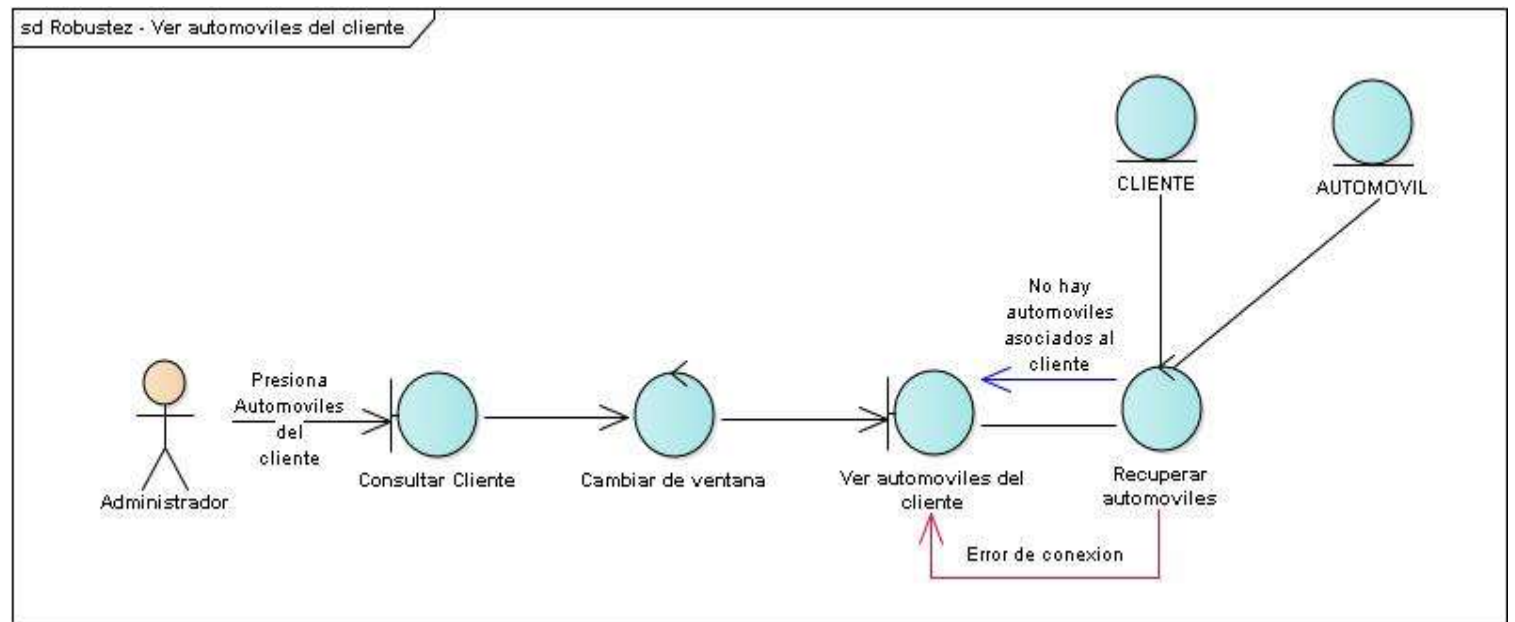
sd Robustez - Ver automoviles del cliente

CLIENTE

AUTOMOVIL

No hay automoviles asociados al cliente

Presiona Automoviles del cliente

Administrador

Consultar Cliente

Cambiar de ventana

Ver automoviles del cliente

Recuperar automoviles

Error de conexion